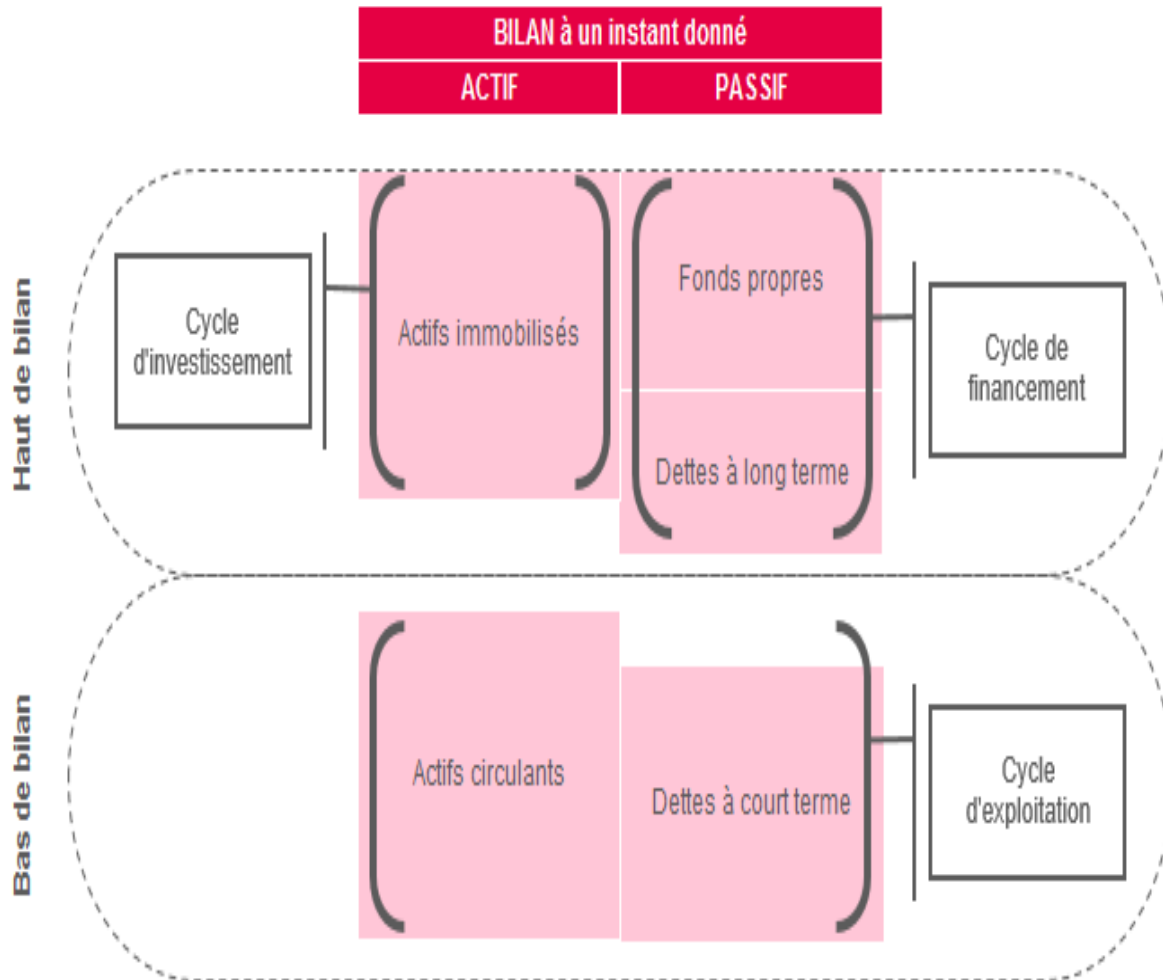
BILAN à un instant donné

| ACTIF | PASSIF |
|---|---|

Haut de bilan

Cycle d'investissement

Actifs immobilisés

Fonds propres

Dettes à long terme

Cycle de financement

Bas de bilan

Actifs circulants

Dettes à court terme

Cycle d'exploitation